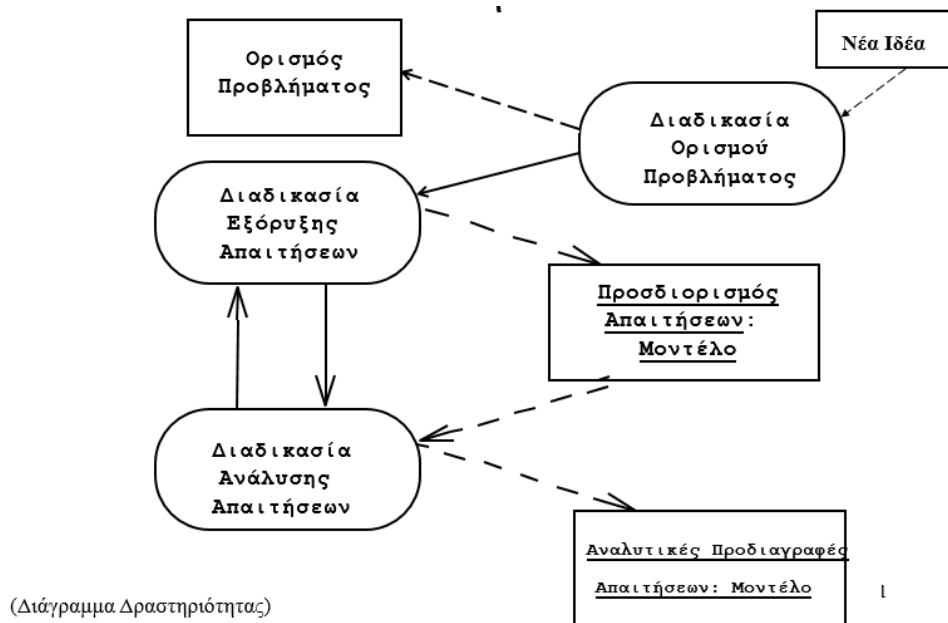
Ορισμός Προβλήματος

Νέα Ιδέα

Διαδικασία Ορισμού Προβλήματος

Διαδικασία Εξόρυξης Απαιτήσεων

Προσδιορισμός Απαιτήσεων: Μοντέλο

Διαδικασία Ανάλυσης Απαιτήσεων

Αναλυτικές Προδιαγραφές Απαιτήσεων: Μοντέλο

(Διάγραμμα Δραστηριότητας)